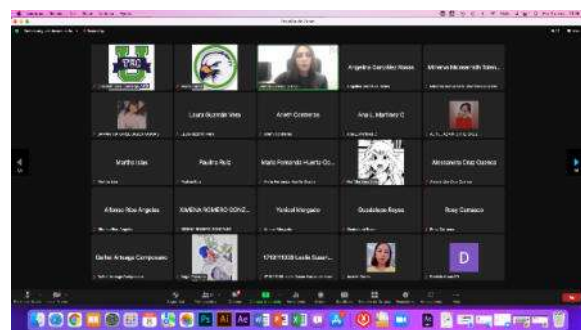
Angelina González Riaño
Minerva Monserrath Salm...
Laura Guzmán Vea
Aram Contreras
Ana L. Martínez C
Martha Islas
Paulina Ruiz
María Fernanda Huerta Go...
Alexandra Díaz Queiroz
Alfonso Ríos Ángeles
XIMENA ROMERO GONZ...
Yaziel Morgado
Guadalupe Reyes
Rosy Carrasco
Esther Arteaga Campuzano
1710111008 Leslie Susan...
D